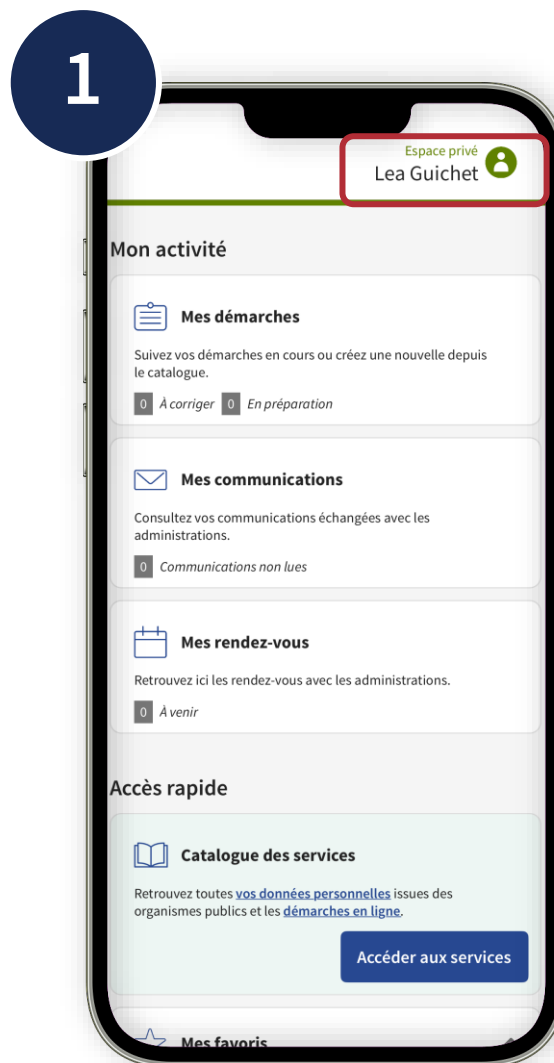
1

Espace privé
Lea Guichet

Mon activité

Mes démarches

Suivez vos démarches en cours ou créez une nouvelle depuis le catalogue.

0 À corriger 0 En préparation

Mes communications

Consultez vos communications échangées avec les administrations.

0 Communications non lues

Mes rendez-vous

Retrouvez ici les rendez-vous avec les administrations.

0 À venir

Accès rapide

Catalogue des services

Retrouvez toutes vos données personnelles issues des organismes publics et les démarches en ligne.

Accéder aux services

Mes favoris